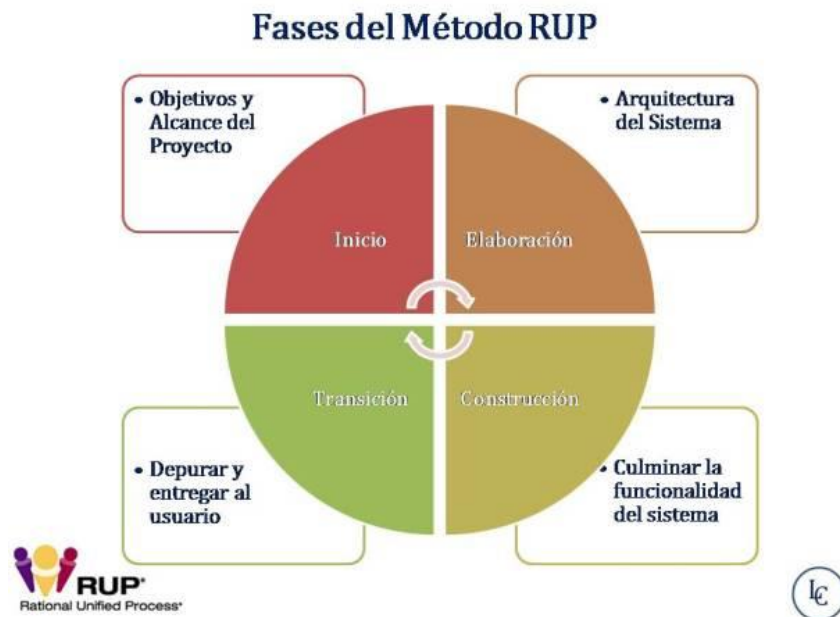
Fases del Método RUP

• Objetivos y Alcance del Proyecto

• Arquitectura del Sistema

Inicio

Elaboración

Transición

Construcción

• Depurar y entregar al usuario

• Culminar la funcionalidad del sistema

RUP®
Rational Unified Process®

LC